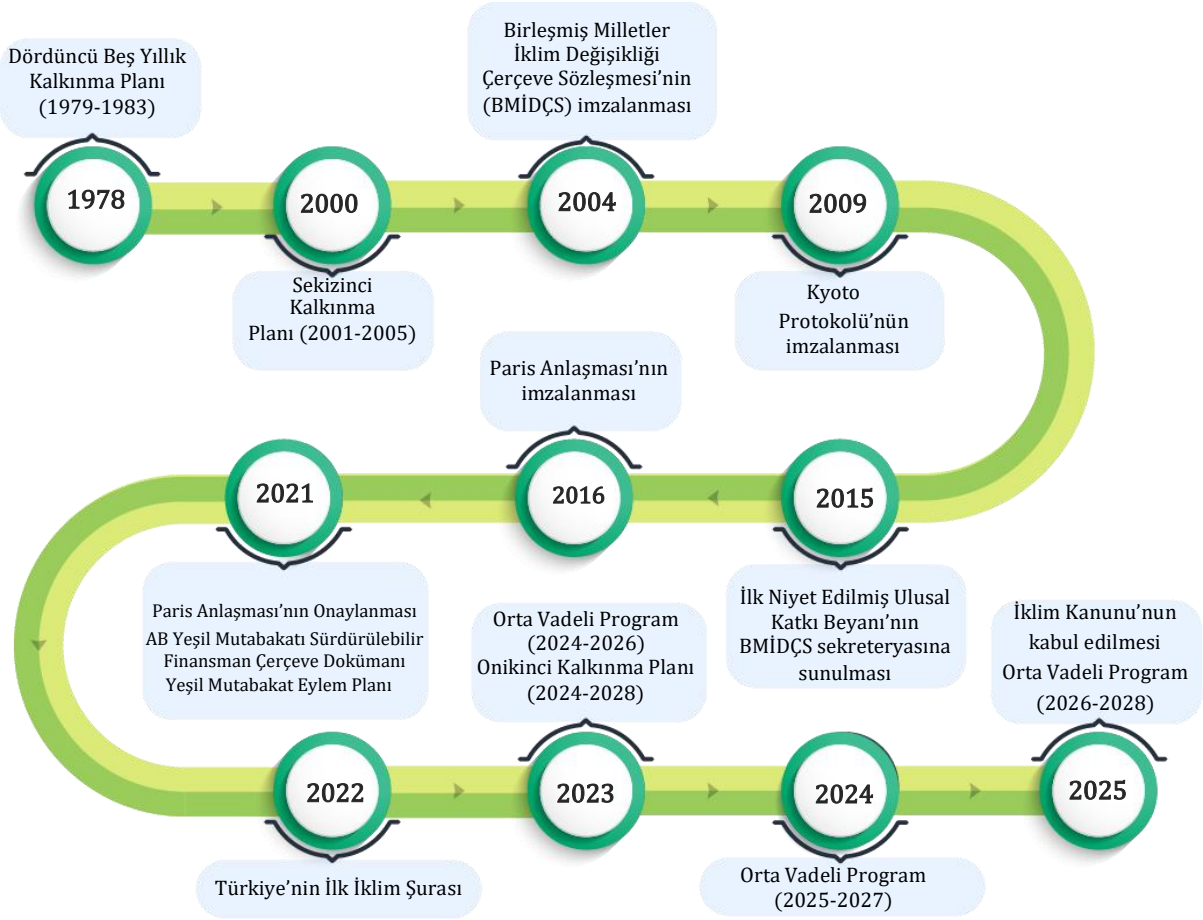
Dördüncü Beş Yıllık Kalkınma Planı (1979-1983)

1978

Sekizinci Kalkınma Planı (2001-2005)

2000

Birleşmiş Milletler İklim Değişikliği Çerçeve Sözleşmesi'nin (BMİDÇS) imzalanması

2004

2009

Kyoto Protokolü'nün imzalanması

2015

İlk Niyet Edilmiş Ulusal Katkı Beyanı'nın BMİDÇS sekreteryasına sunulması

Paris Anlaşması'nın imzalanması

2016

2021

Paris Anlaşması'nın Onaylanması
AB Yeşil Mutabakatı Sürdürülebilir Finansman Çerçeve Dokümanı
Yeşil Mutabakat Eylem Planı

2022

Türkiye'nin İlk İklim Şurası

Orta Vadeli Program (2024-2026)
Onikinci Kalkınma Planı (2024-2028)

2023

2024

Orta Vadeli Program (2025-2027)

İklim Kanunu'nun kabul edilmesi
Orta Vadeli Program (2026-2028)

2025